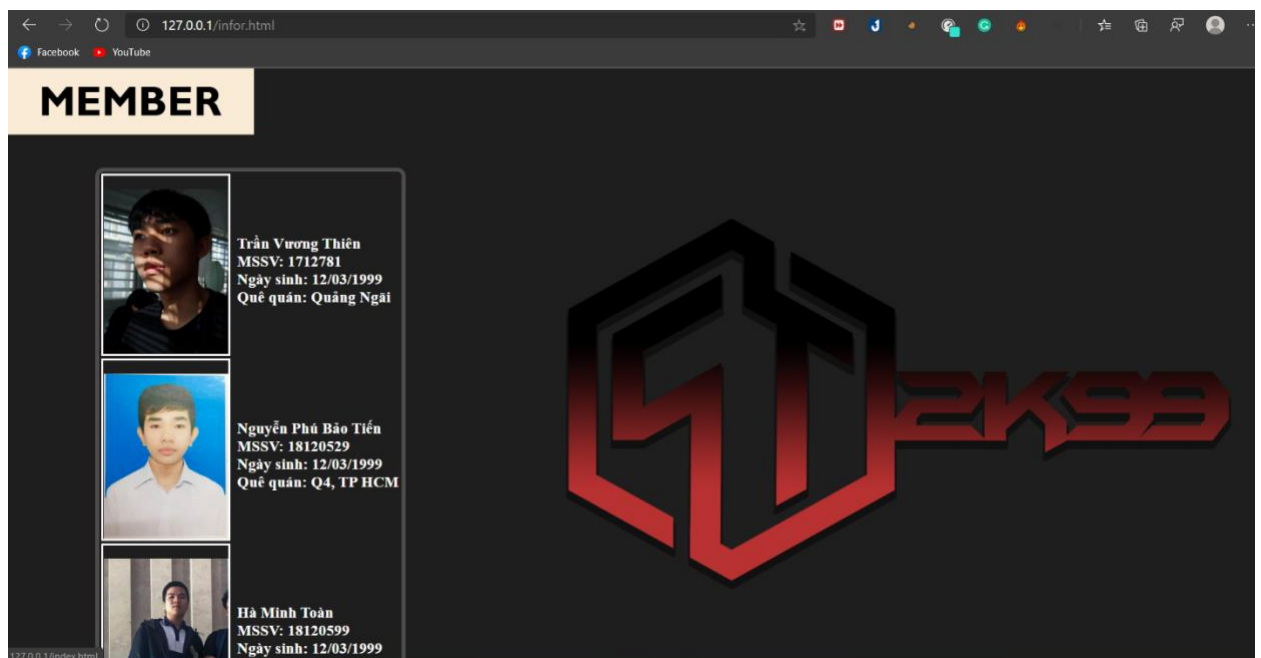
127.0.0.1/infor.html

Facebook YouTube

MEMBER

Trần Vương Thiên
MSSV: 1712781
Ngày sinh: 12/03/1999
Quê quán: Quảng Ngãi

Nguyễn Phú Bảo Tiến
MSSV: 18120529
Ngày sinh: 12/03/1999
Quê quán: Q4, TP HCM

Hà Minh Toàn
MSSV: 18120599
Ngày sinh: 12/03/1999

2K99

127.0.0.1/index.html